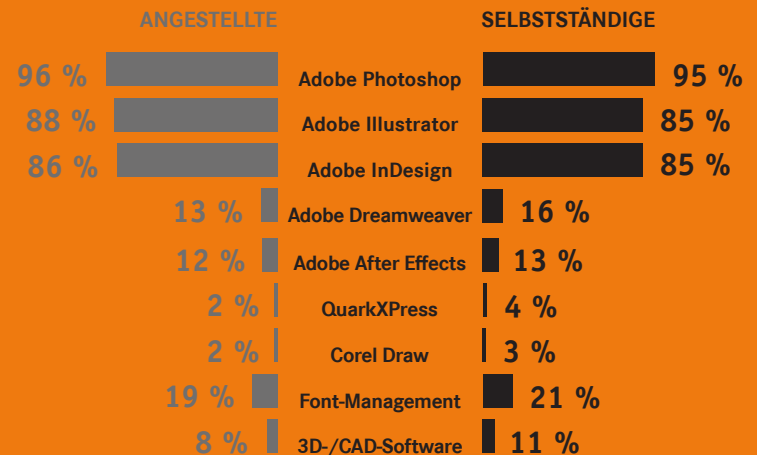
ANGESTELLTE

SELBSTSTÄNDIGE

| ANGESTELLTE | | SELBSTSTÄNDIGE |
|---|---|---|
| 96 % | Adobe Photoshop | 95 % |
| 88 % | Adobe Illustrator | 85 % |
| 86 % | Adobe InDesign | 85 % |
| 13 % | Adobe Dreamweaver | 16 % |
| 12 % | Adobe After Effects | 13 % |
| 2 % | QuarkXPress | 4 % |
| 2 % | Corel Draw | 3 % |
| 19 % | Font-Management | 21 % |
| 8 % | 3D-/CAD-Software | 11 % |